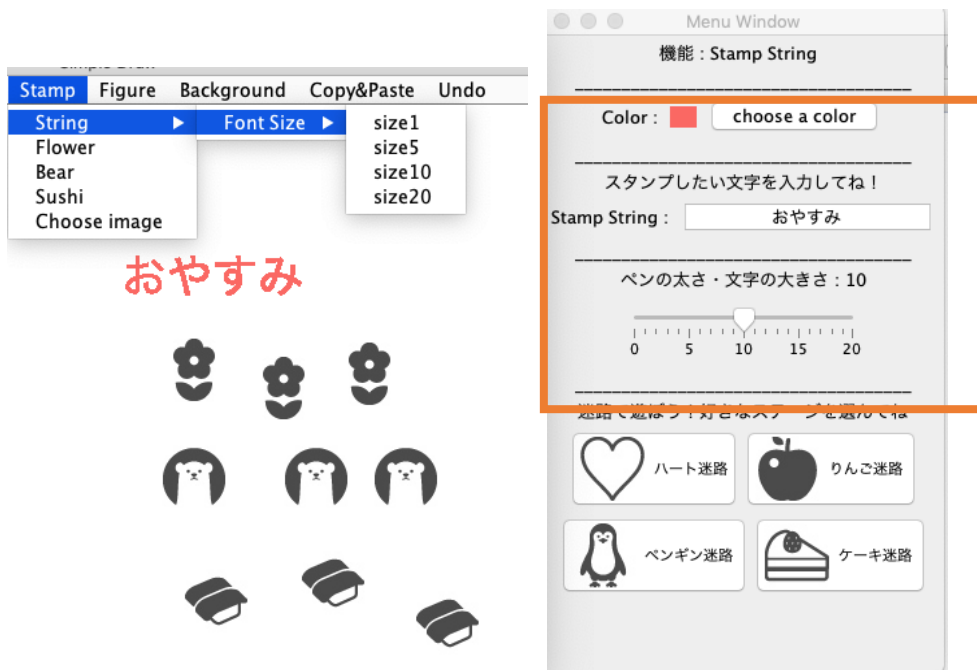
Stamp Figure Background Copy&Paste Undo

String ▶ Font Size ▶ size1 size5 size10 size20

Flower
Bear
Sushi
Choose image

おやすみ

Menu Window

機能 : Stamp String

Color : choose a color

スタンプしたい文字を入力してね！

Stamp String : おやすみ

ペンの太さ・文字の大きさ : 10

0 5 10 15 20

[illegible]

ハート迷路

りんご迷路

ペンギン迷路

ケーキ迷路